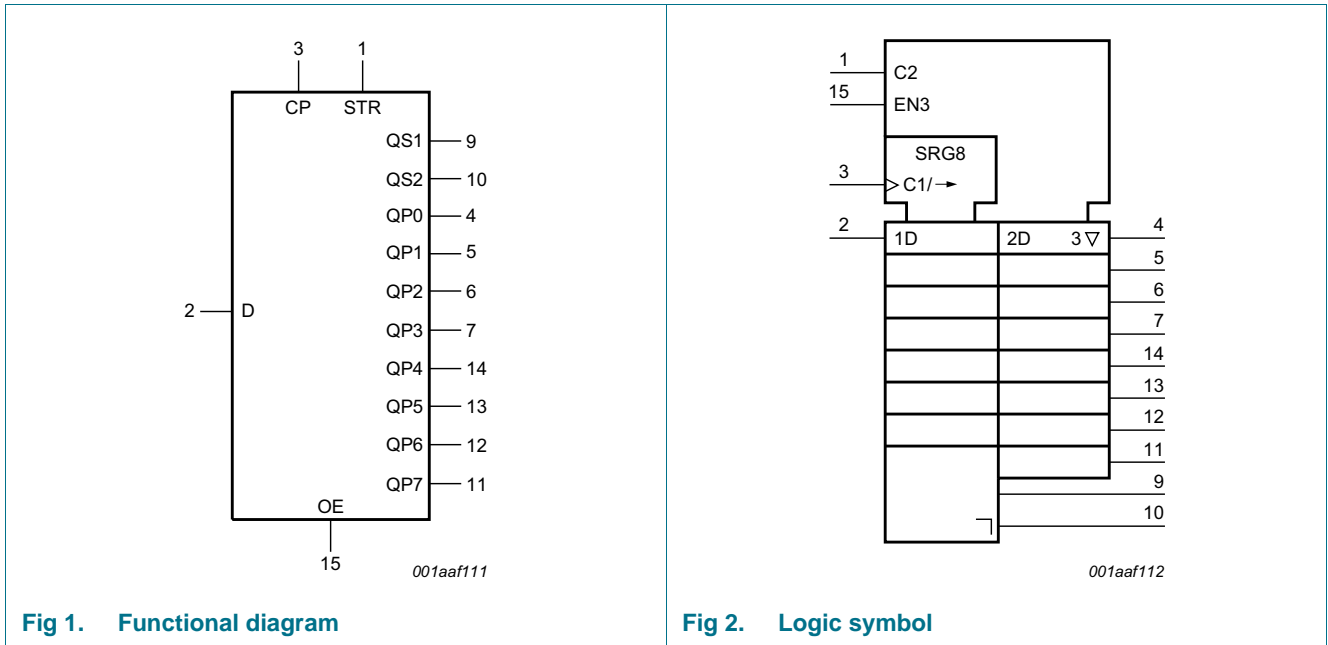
3 1
CP STR
QS1 9
QS2 10
QP0 4
QP1 5
QP2 6
QP3 7
2 D
QP4 14
QP5 13
QP6 12
QP7 11
OE
15
001aaf111

Fig 1. Functional diagram

1 C2
15 EN3
SRG8
3 C1/→
2 1D
2D 3▽ 4
5
6
7
14
13
12
11
9
10
001aaf112

Fig 2. Logic symbol